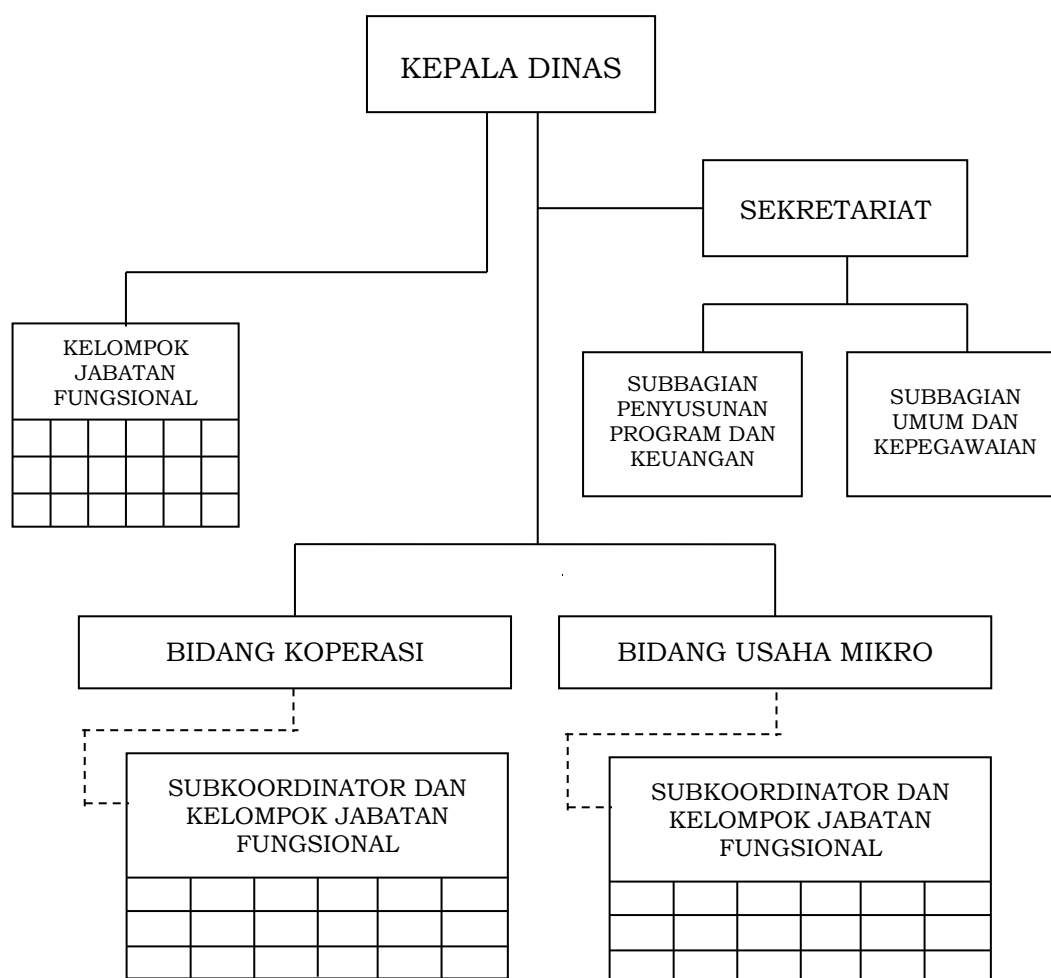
KEPALA DINAS

SEKRETARIAT

KELOMPOK JABATAN FUNGSIONAL

SUBBAGIAN PENYUSUNAN PROGRAM DAN KEUANGAN

SUBBAGIAN UMUM DAN KEPEGAWAIAN

BIDANG KOPERASI

BIDANG USAHA MIKRO

SUBKOORDINATOR DAN KELOMPOK JABATAN FUNGSIONAL

SUBKOORDINATOR DAN KELOMPOK JABATAN FUNGSIONAL